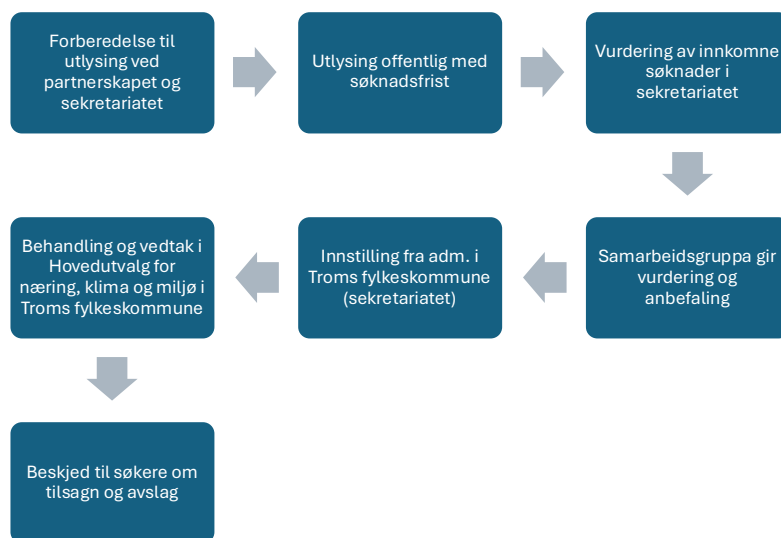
Forberedelse til utlysing ved partnerskapet og sekretariatet

Utlysing offentlig med søknadsfrist

Vurdering av innkomne søknader i sekretariatet

Samarbeidsgruppa gir vurdering og anbefaling

Innstilling fra adm. i Troms fylkeskommune (sekretariatet)

Behandling og vedtak i Hovedutvalg for næring, klima og miljø i Troms fylkeskommune

Beskjed til søkere om tilsagn og avslag